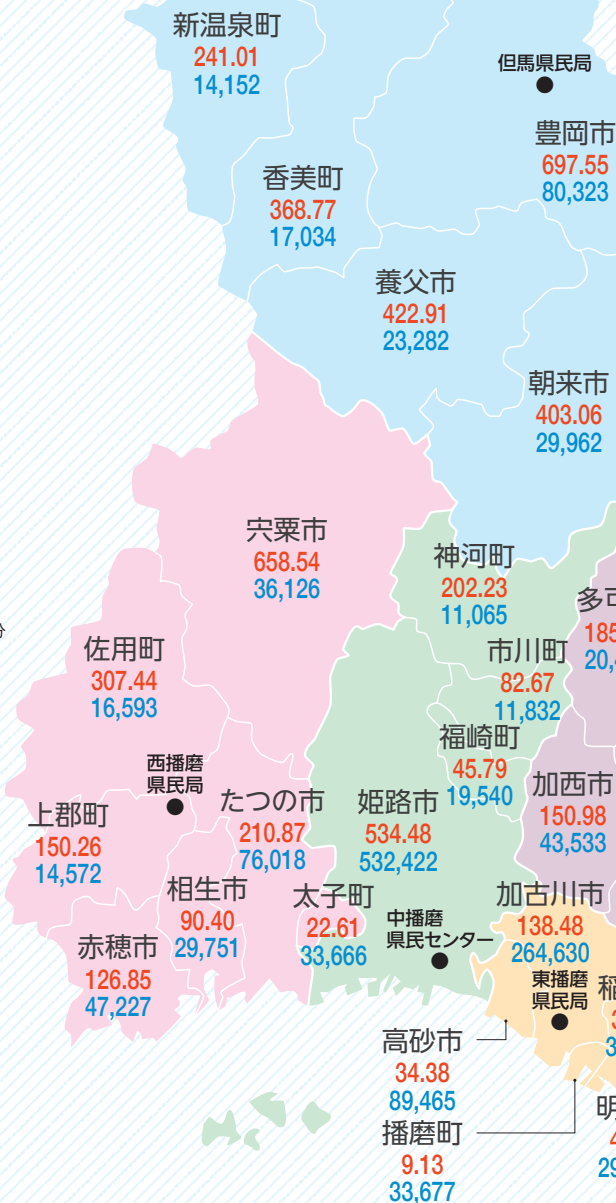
新温泉町
241.01
14,152

但馬県民局

豊岡市
697.55
80,323

香美町
368.77
17,034

養父市
422.91
23,282

朝来市
403.06
29,962

宍粟市
658.54
36,126

神河町
202.23
11,065

多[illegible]
185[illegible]
20,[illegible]

佐用町
307.44
16,593

市川町
82.67
11,832

福崎町
45.79
19,540

西播磨
県民局

上郡町
150.26
14,572

たつの市
210.87
76,018

姫路市
534.48
532,422

加西市
150.98
43,533

相生市
90.40
29,751

太子町
22.61
33,666

中播磨
県民センター

加古川市
138.48
264,630

赤穂市
126.85
47,227

東播磨
県民局

稲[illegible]

高砂市
34.38
89,465

播磨町
9.13
33,677

明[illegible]